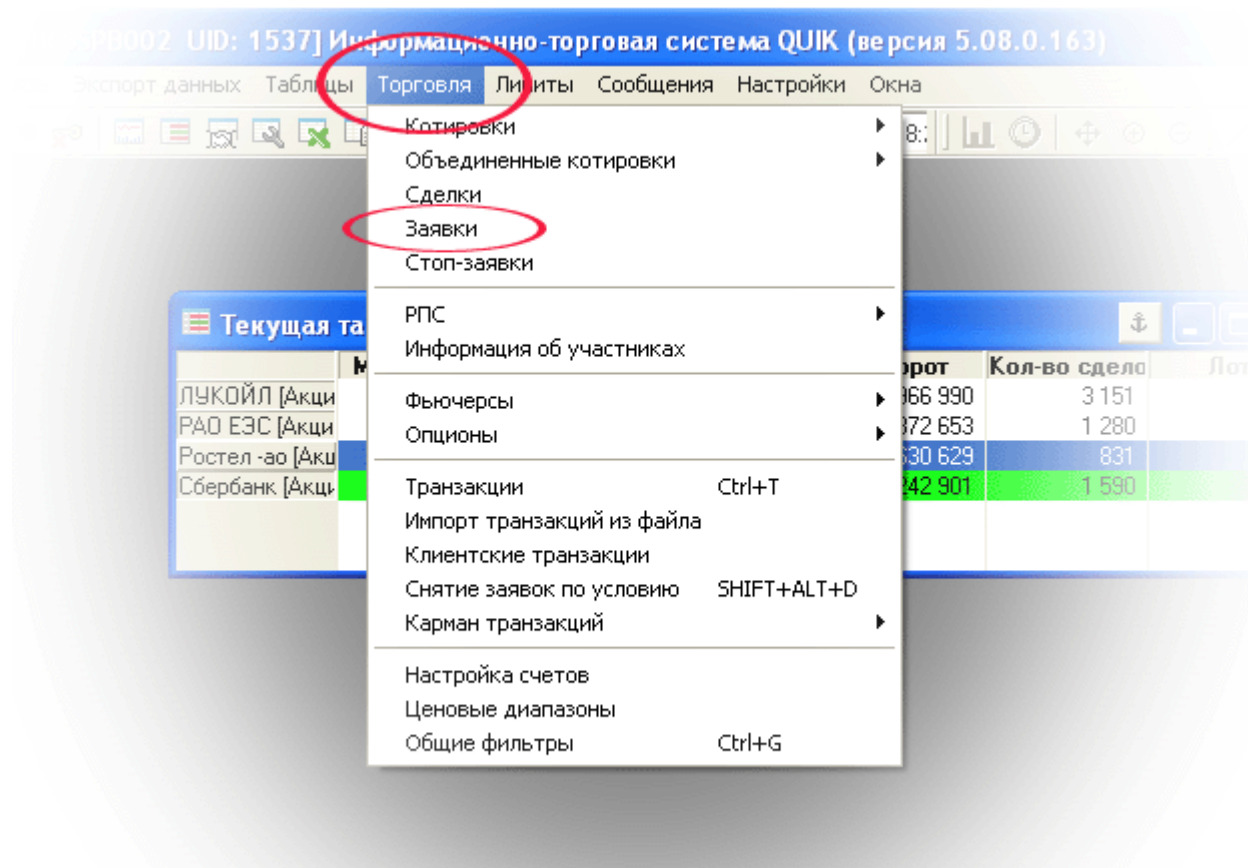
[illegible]PB002 UID: 1537] Информационно-торговая система QUIK (версия 5.08.0.163)

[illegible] Экспорт данных Таблицы Торговля Лимиты Сообщения Настройки Окна

Котировки
Объединенные котировки
Сделки
Заявки
Стоп-заявки

РПС
Информация об участниках

Фьючерсы
Опционы

Транзакции Ctrl+T
Импорт транзакций из файла
Клиентские транзакции
Снятие заявок по условию SHIFT+ALT+D
Карман транзакций

Настройка счетов
Ценовые диапазоны
Общие фильтры Ctrl+G

Текущая та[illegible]

| | М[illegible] | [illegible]орот | Кол-во сдело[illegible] | Ло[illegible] |
|---|---|---|---|---|
| ЛУКОЙЛ [Акци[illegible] | | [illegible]66 990 | 3 151 | |
| РАО ЕЭС [Акци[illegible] | | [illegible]72 653 | 1 280 | |
| Ростел -ао [Акц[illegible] | | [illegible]30 629 | 831 | |
| Сбербанк [Акци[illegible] | | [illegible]242 901 | 1 590 | |

8:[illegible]